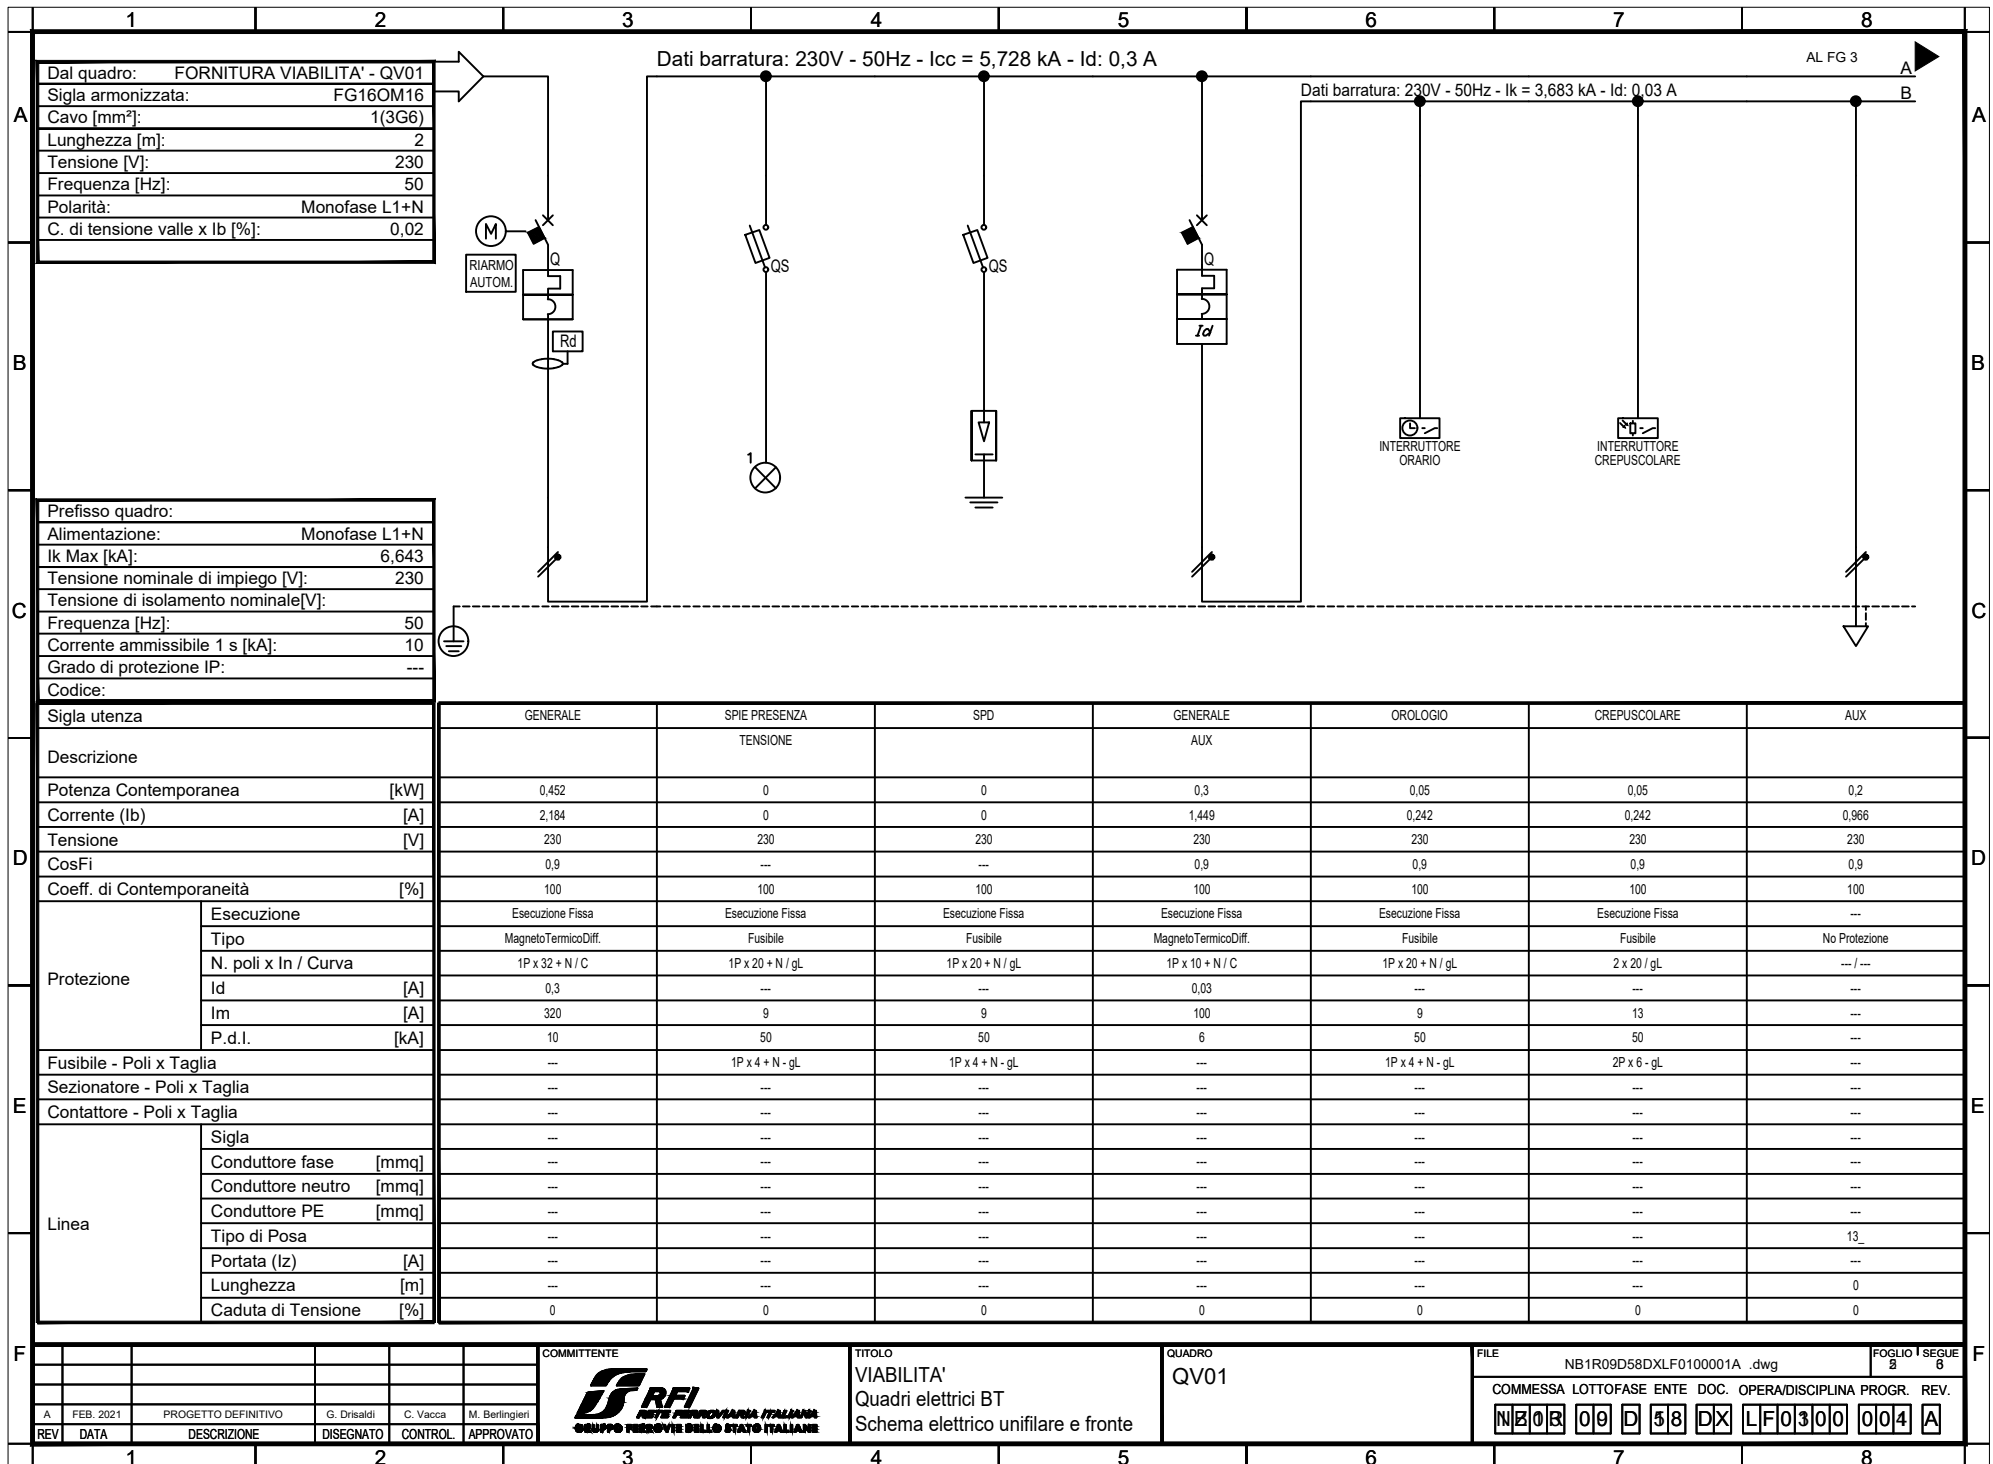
1 2 3 4 5 6 7 8

A

| Dal quadro: | FORNITURA VIABILITA' - QV01 |
|---|---|
| Sigla armonizzata: | FG16OM16 |
| Cavo [mm²]: | 1(3G6) |
| Lunghezza [m]: | 2 |
| Tensione [V]: | 230 |
| Frequenza [Hz]: | 50 |
| Polarità: | Monofase L1+N |
| C. di tensione valle x Ib [%]: | 0,02 |

Dati barratura: 230V - 50Hz - Icc = 5,728 kA - Id: 0,3 A

AL FG 3

A

B

Dati barratura: 230V - 50Hz - Ik = 3,683 kA - Id: 0,03 A

M

RIARMO AUTOM.

Q

Rd

QS

QS

Q

Id

1

INTERRUTTORE ORARIO

INTERRUTTORE CREPUSCOLARE

B

| Prefisso quadro: | |
|---|---|
| Alimentazione: | Monofase L1+N |
| Ik Max [kA]: | 6,643 |
| Tensione nominale di impiego [V]: | 230 |
| Tensione di isolamento nominale[V]: | |
| Frequenza [Hz]: | 50 |
| Corrente ammissibile 1 s [kA]: | 10 |
| Grado di protezione IP: | --- |
| Codice: | |

C

| Sigla utenza | | | GENERALE | SPIE PRESENZA | SPD | GENERALE | OROLOGIO | CREPUSCOLARE | AUX |
|---|---|---|---|---|---|---|---|---|---|
| Descrizione | | | | TENSIONE | | AUX | | | |
| Potenza Contemporanea | | [kW] | 0,452 | 0 | 0 | 0,3 | 0,05 | 0,05 | 0,2 |
| Corrente (Ib) | | [A] | 2,184 | 0 | 0 | 1,449 | 0,242 | 0,242 | 0,966 |
| Tensione | | [V] | 230 | 230 | 230 | 230 | 230 | 230 | 230 |
| CosFi | | | 0,9 | --- | --- | 0,9 | 0,9 | 0,9 | 0,9 |
| Coeff. di Contemporaneità | | [%] | 100 | 100 | 100 | 100 | 100 | 100 | 100 |
| Protezione | Esecuzione | | Esecuzione Fissa | Esecuzione Fissa | Esecuzione Fissa | Esecuzione Fissa | Esecuzione Fissa | Esecuzione Fissa | --- |
| | Tipo | | MagnetoTermicoDiff. | Fusibile | Fusibile | MagnetoTermicoDiff. | Fusibile | Fusibile | No Protezione |
| | N. poli x In / Curva | | 1P x 32 + N / C | 1P x 20 + N / gL | 1P x 20 + N / gL | 1P x 10 + N / C | 1P x 20 + N / gL | 2 x 20 / gL | --- / --- |
| | Id | [A] | 0,3 | --- | --- | 0,03 | --- | --- | --- |
| | Im | [A] | 320 | 9 | 9 | 100 | 9 | 13 | --- |
| | P.d.I. | [kA] | 10 | 50 | 50 | 6 | 50 | 50 | --- |
| Fusibile - Poli x Taglia | | | --- | 1P x 4 + N - gL | 1P x 4 + N - gL | --- | 1P x 4 + N - gL | 2P x 6 - gL | --- |
| Sezionatore - Poli x Taglia | | | --- | --- | --- | --- | --- | --- | --- |
| Contattore - Poli x Taglia | | | --- | --- | --- | --- | --- | --- | --- |
| Linea | Sigla | | --- | --- | --- | --- | --- | --- | --- |
| | Conduttore fase | [mmq] | --- | --- | --- | --- | --- | --- | --- |
| | Conduttore neutro | [mmq] | --- | --- | --- | --- | --- | --- | --- |
| | Conduttore PE | [mmq] | --- | --- | --- | --- | --- | --- | --- |
| | Tipo di Posa | | --- | --- | --- | --- | --- | --- | 13_ |
| | Portata (Iz) | [A] | --- | --- | --- | --- | --- | --- | --- |
| | Lunghezza | [m] | --- | --- | --- | --- | --- | --- | 0 |
| | Caduta di Tensione | [%] | 0 | 0 | 0 | 0 | 0 | 0 | 0 |

D

E

F

| A | FEB. 2021 | PROGETTO DEFINITIVO | G. Drisaldi | C. Vacca | M. Berlingieri |
|---|---|---|---|---|---|
| REV | DATA | DESCRIZIONE | DISEGNATO | CONTROL. | APPROVATO |

COMMITTENTE
RFI RETE FERROVIARIA ITALIANA
GRUPPO FERROVIE DELLO STATO ITALIANE

TITOLO
VIABILITA'
Quadri elettrici BT
Schema elettrico unifilare e fronte

QUADRO
QV01

FILE
NB1R09D58DXLF0100001A .dwg

FOGLIO 2 SEGUE 6

COMMESSA LOTTO FASE ENTE DOC. OPERA/DISCIPLINA PROGR. REV.
NB1R 09 D 58 DX LF0300 004 A

1 2 3 4 5 6 7 8